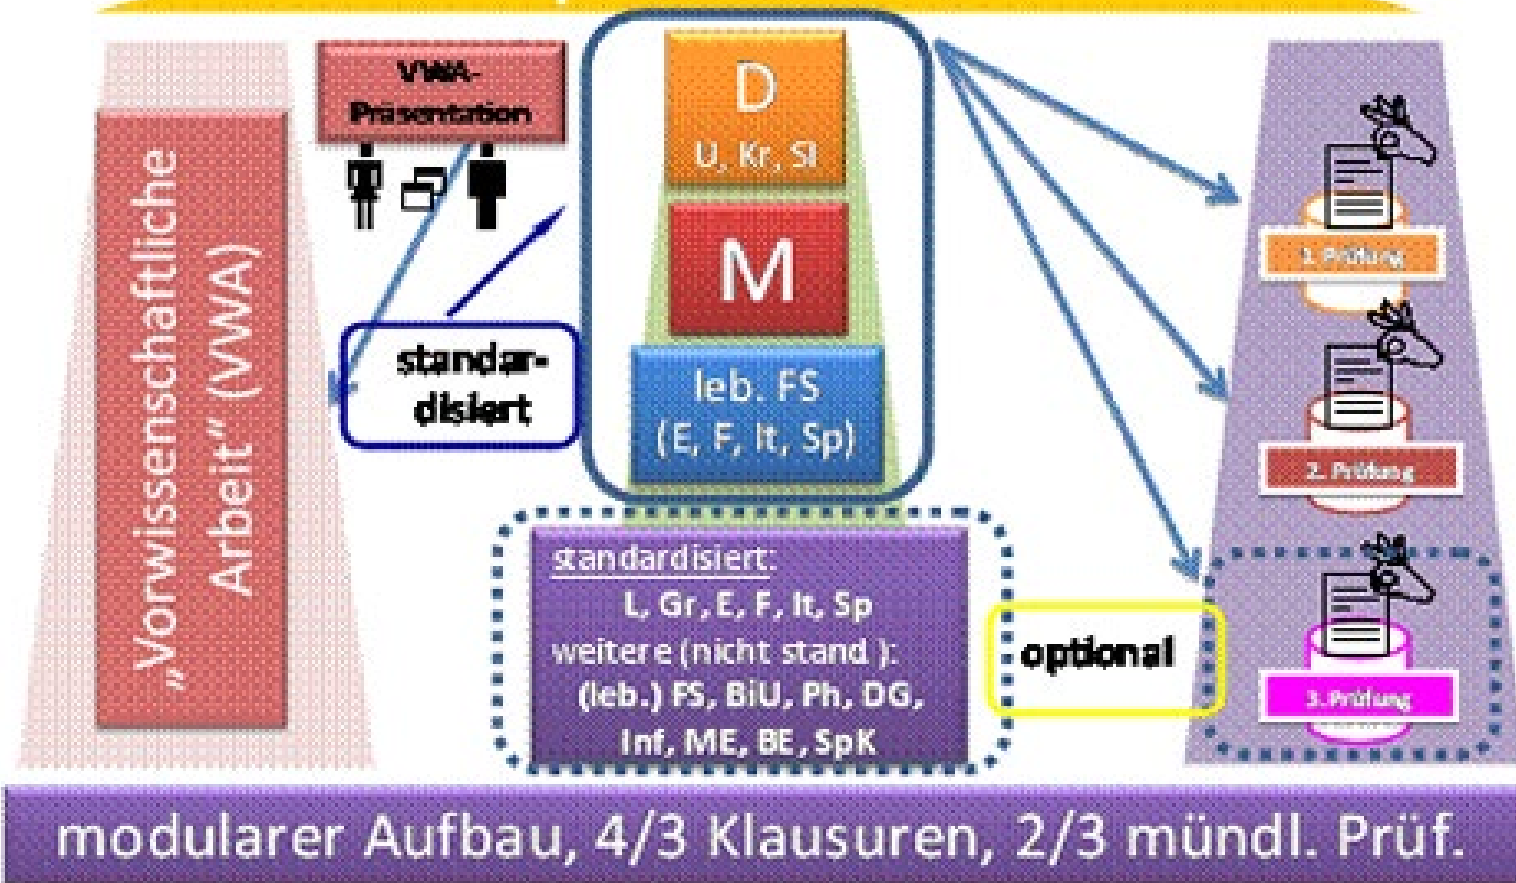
„Vorwissenschaftliche Arbeit" (VWA)

VWA-Präsentation

standardisiert

D
U, Kr, SI

M

leb. FS
(E, F, It, Sp)

standardisiert:
L, Gr, E, F, It, Sp
weitere (nicht stand.):
(leb.) FS, BiU, Ph, DG, Inf, ME, BE, SpK

optional

1. Prüfung

2. Prüfung

3. Prüfung

modularer Aufbau, 4/3 Klausuren, 2/3 mündl. Prüf.